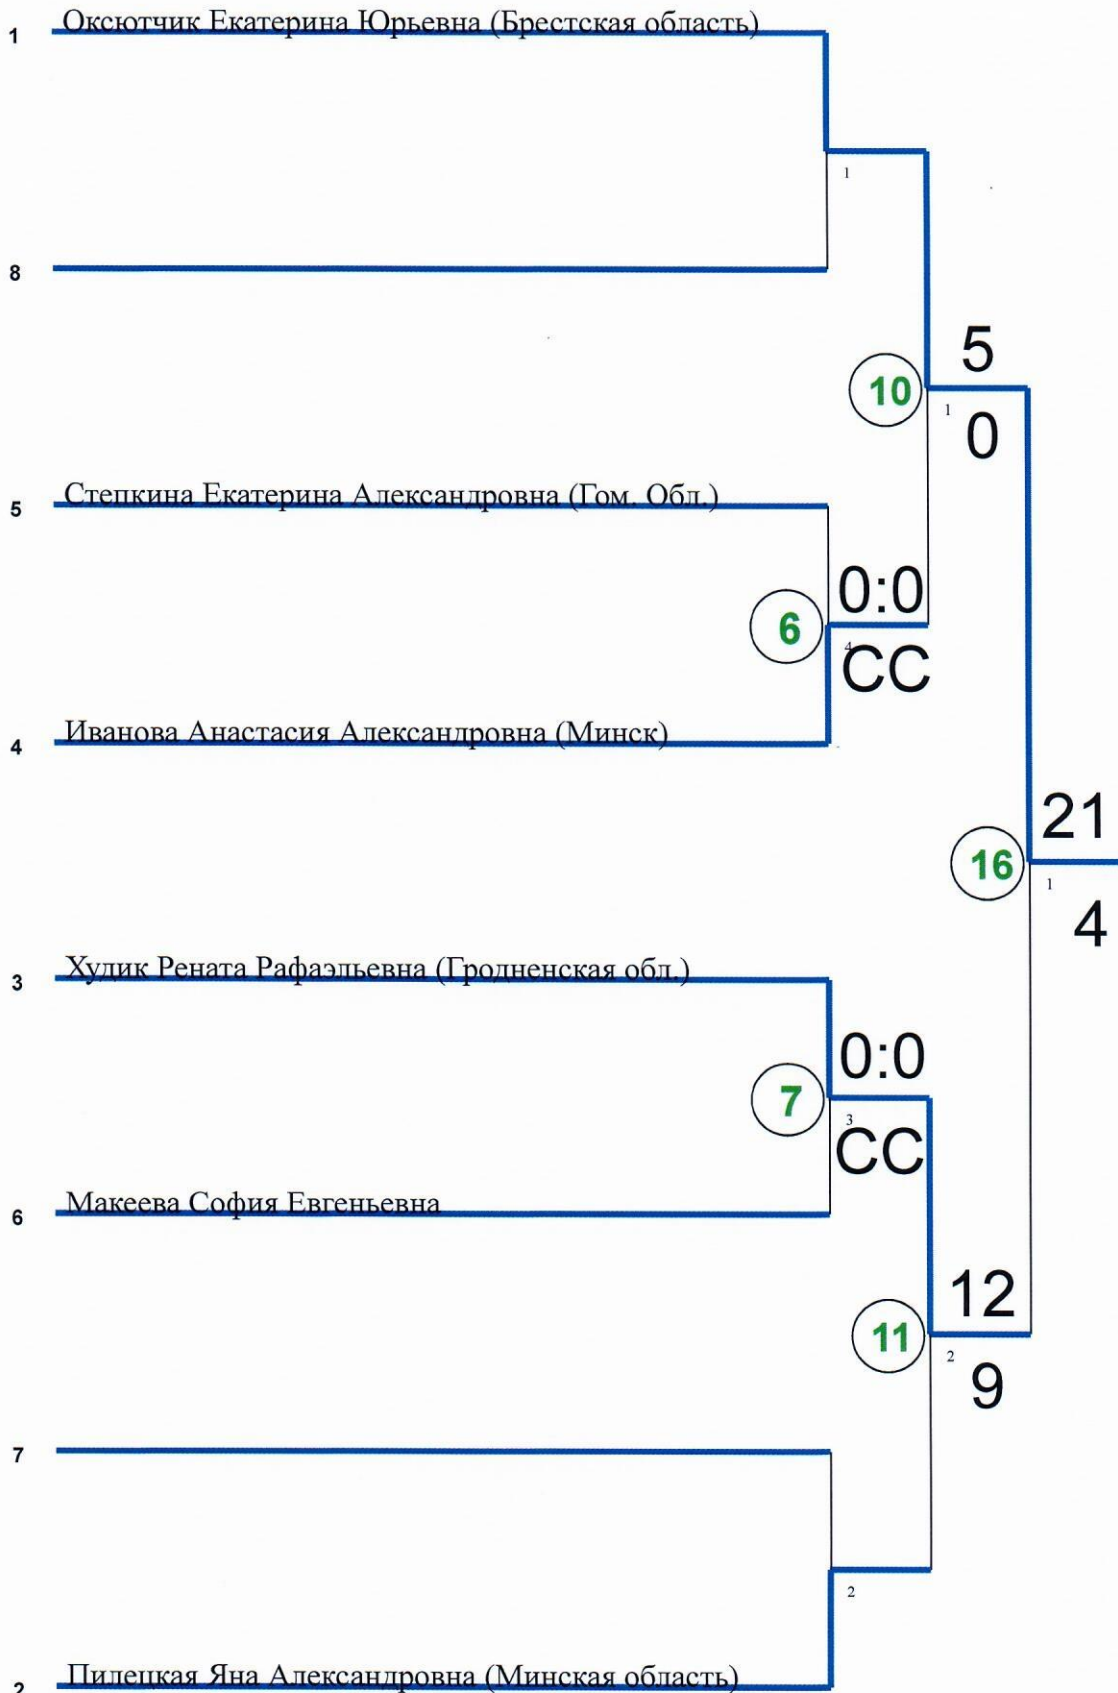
1 Оксютчик Екатерина Юрьевна (Брестская область)

1

8

5

10

1

0

5 Степкина Екатерина Александровна (Гом. Обл.)

0:0

6

4

СС

4 Иванова Анастасия Александровна (Минск)

21

16

1

4

3 Худик Рената Рафаэльевна (Гродненская обл.)

0:0

7

3

СС

6 Макеева София Евгеньевна

12

11

2

9

7

2

2 Пилецкая Яна Александровна (Минская область)